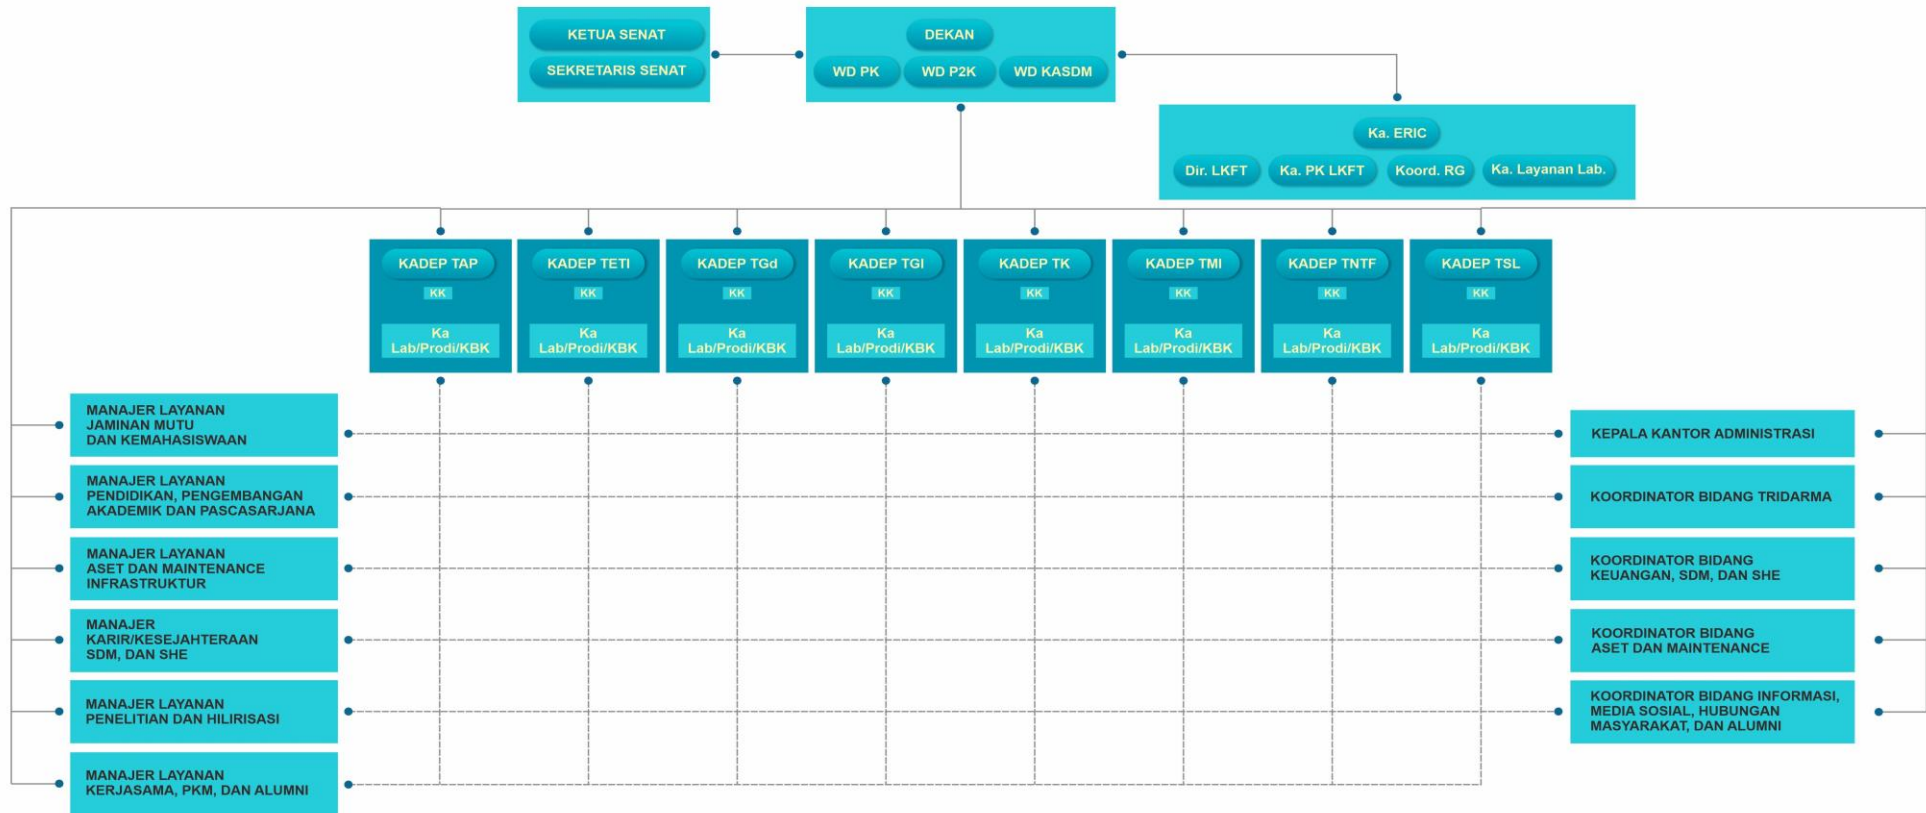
KETUA SENAT
SEKRETARIS SENAT

DEKAN
WD PK
WD P2K
WD KASDM

Ka. ERIC
Dir. LKFT
Ka. PK LKFT
Koord. RG
Ka. Layanan Lab.

KADEP TAP
KK
Ka Lab/Prodi/KBK

KADEP TETI
KK
Ka Lab/Prodi/KBK

KADEP TGd
KK
Ka Lab/Prodi/KBK

KADEP TGI
KK
Ka Lab/Prodi/KBK

KADEP TK
KK
Ka Lab/Prodi/KBK

KADEP TMI
KK
Ka Lab/Prodi/KBK

KADEP TNTF
KK
Ka Lab/Prodi/KBK

KADEP TSL
KK
Ka Lab/Prodi/KBK

MANAJER LAYANAN JAMINAN MUTU DAN KEMAHASISWAAN

MANAJER LAYANAN PENDIDIKAN, PENGEMBANGAN AKADEMIK DAN PASCASARJANA

MANAJER LAYANAN ASET DAN MAINTENANCE INFRASTRUKTUR

MANAJER KARIR/KESEJAHTERAAN SDM, DAN SHE

MANAJER LAYANAN PENELITIAN DAN HILIRISASI

MANAJER LAYANAN KERJASAMA, PKM, DAN ALUMNI

KEPALA KANTOR ADMINISTRASI

KOORDINATOR BIDANG TRIDARMA

KOORDINATOR BIDANG KEUANGAN, SDM, DAN SHE

KOORDINATOR BIDANG ASET DAN MAINTENANCE

KOORDINATOR BIDANG INFORMASI, MEDIA SOSIAL, HUBUNGAN MASYARAKAT, DAN ALUMNI